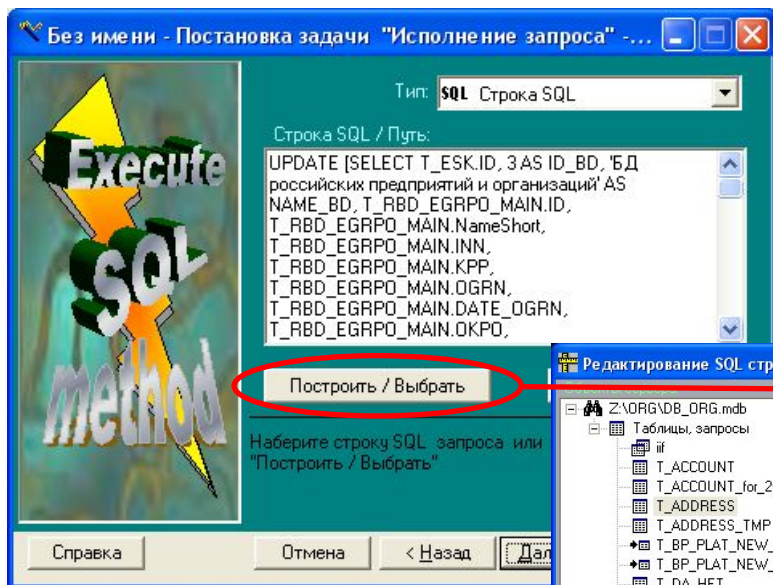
Без имени - Постановка задачи "Исполнение запроса" -...

Execute SQL method

Тип: SQL Строка SQL

Строка SQL / Путь:

UPDATE [SELECT T_ESK.ID, 3 AS ID_BD, 'БД российских предприятий и организаций' AS NAME_BD, T_RBD_EGRPO_MAIN.ID, T_RBD_EGRPO_MAIN.NameShort, T_RBD_EGRPO_MAIN.INN, T_RBD_EGRPO_MAIN.KPP, T_RBD_EGRPO_MAIN.OGRN, T_RBD_EGRPO_MAIN.DATE_OGRN, T_RBD_EGRPO_MAIN.OKPO,

Построить / Выбрать

Наберите строку SQL запроса или "Построить / Выбрать"

Справка

Отмена

< Назад

Дал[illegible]

Редактирование SQL стр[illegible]

Z:\ORG\DB_ORG.mdb

Таблицы, запросы

iif

T_ACCOUNT

T_ACCOUNT_for_2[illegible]

T_ADDRESS

T_ADDRESS_TMP

T_BP_PLAT_NEW_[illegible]

T_BP_PLAT_NEW_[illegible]

T_DA_HET